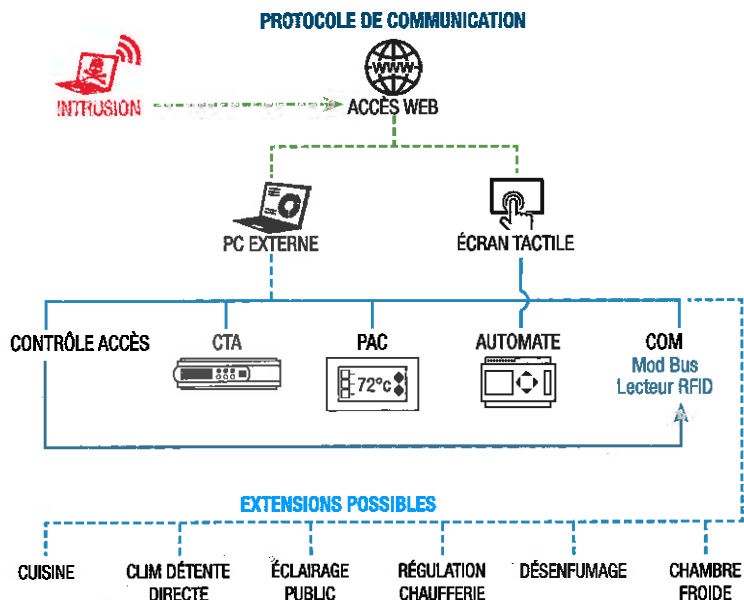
PROTOCOLE DE COMMUNICATION

INTRUSION

WWW

ACCÈS WEB

PC EXTERNE

ÉCRAN TACTILE

CONTRÔLE ACCÈS

CTA

PAC

72°c

AUTOMATE

COM
Mod Bus
Lecteur RFID

EXTENSIONS POSSIBLES

CUISINE

CLIM DÉTENTE DIRECTE

ÉCLAIRAGE PUBLIC

RÉGULATION CHAUFFERIE

DÉSENFUMAGE

CHAMBRE FROIDE